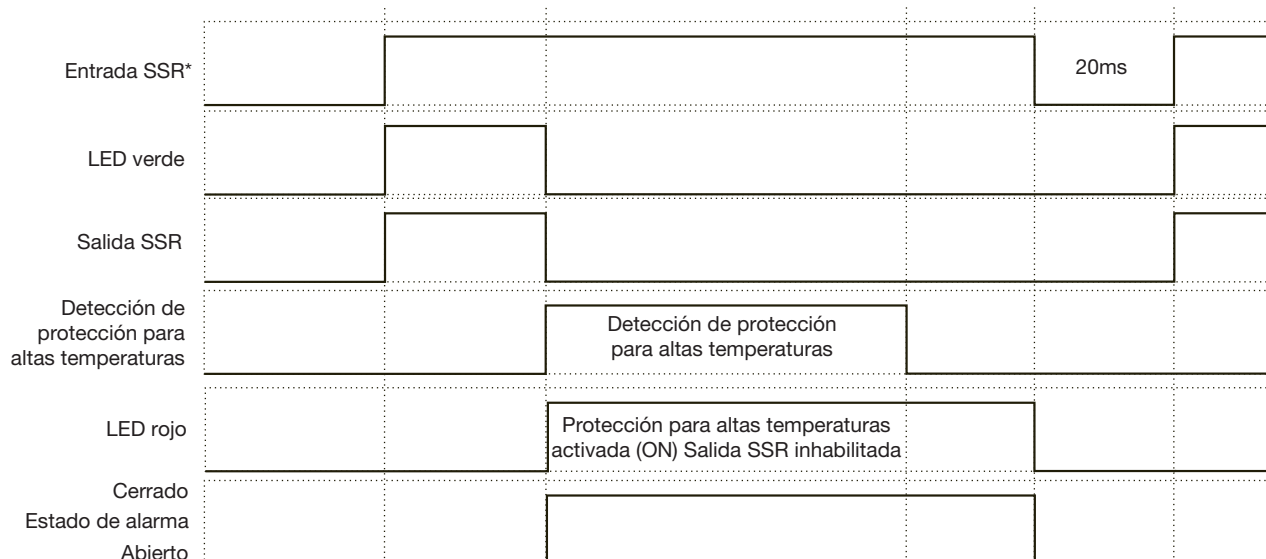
Entrada SSR*

20ms

LED verde

Salida SSR

Detección de protección para altas temperaturas

Detección de protección para altas temperaturas

LED rojo

Protección para altas temperaturas activada (ON) Salida SSR inhabilitada

Cerrado

Estado de alarma

Abierto